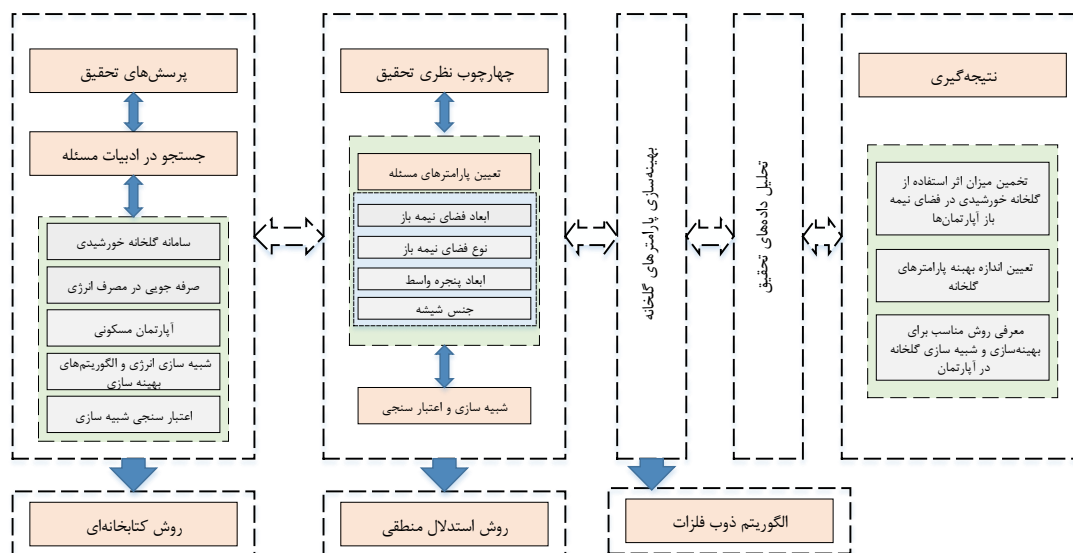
پرسش‌های تحقیق

جستجو در ادبیات مسئله

سامانه گلخانه خورشیدی

صرفه جویی در مصرف انرژی

آپارتمان مسکونی

شبیه سازی انرژی و الگوریتم‌های بهینه سازی

اعتبار سنجی شبیه سازی

روش کتابخانه‌ای

چهارچوب نظری تحقیق

تعیین پارامترهای مسئله

ابعاد فضای نیمه باز

نوع فضای نیمه باز

ابعاد پنجره واسط

جنس شیشه

شبیه سازی و اعتبار سنجی

روش استدلال منطقی

بهینه‌سازی پارامترهای گلخانه

الگوریتم ذوب فلزات

تحلیل داده‌های تحقیق

نتیجه‌گیری

تخمین میزان اثر استفاده از گلخانه خورشیدی در فضای نیمه باز آپارتمان‌ها

تعیین اندازه بهینه پارامترهای گلخانه

معرفی روش مناسب برای بهینه‌سازی و شبیه سازی گلخانه در آپارتمان